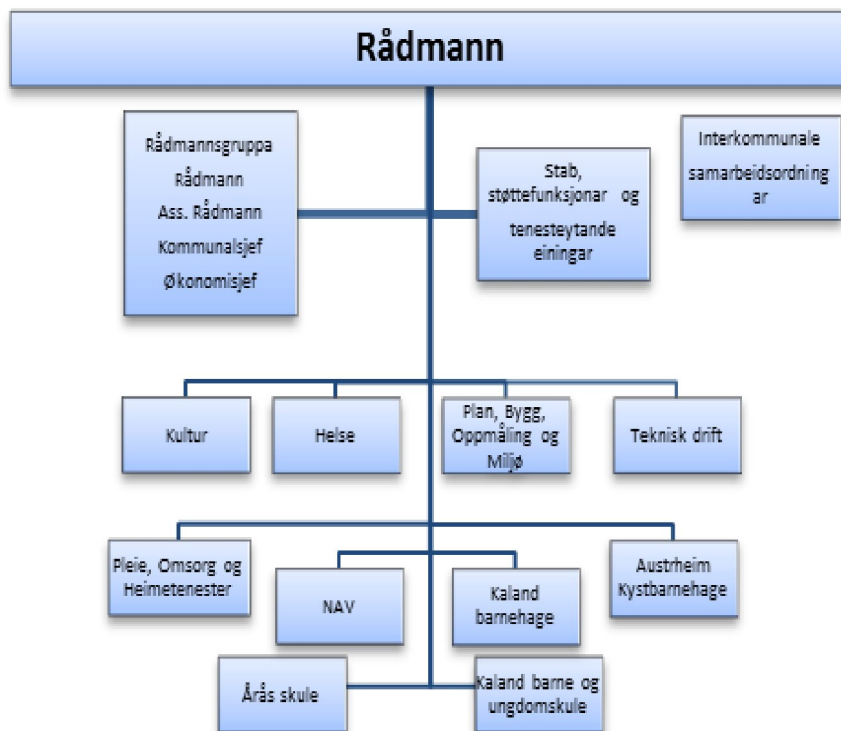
Rådmann

Rådmannsgruppa
Rådmann
Ass. Rådmann
Kommunalsjef
Økonomisjef

Stab, støttefunksjonar og tenesteytande einingar

Interkommunale samarbeidsordning ar

Kultur

Helse

Plan, Bygg, Oppmåling og Miljø

Teknisk drift

Pleie, Omsorg og Heimetenester

NAV

Kaland barnehage

Austrheim Kystbarnehage

Årås skule

Kaland barne og ungdomskule